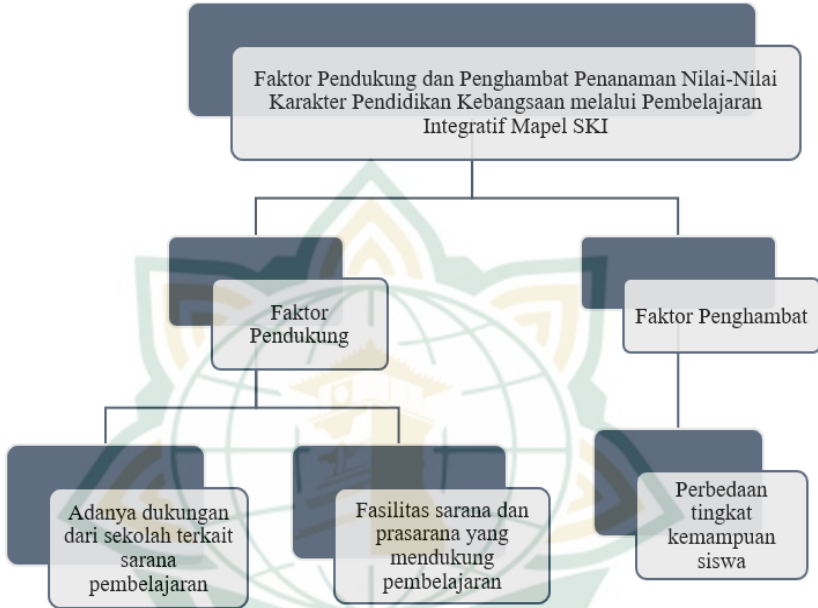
Faktor Pendukung dan Penghambat Penanaman Nilai-Nilai Karakter Pendidikan Kebangsaan melalui Pembelajaran Integratif Mapel SKI

Faktor Pendukung

Faktor Penghambat

Adanya dukungan dari sekolah terkait sarana pembelajaran

Fasilitas sarana dan prasarana yang mendukung pembelajaran

Perbedaan tingkat kemampuan siswa